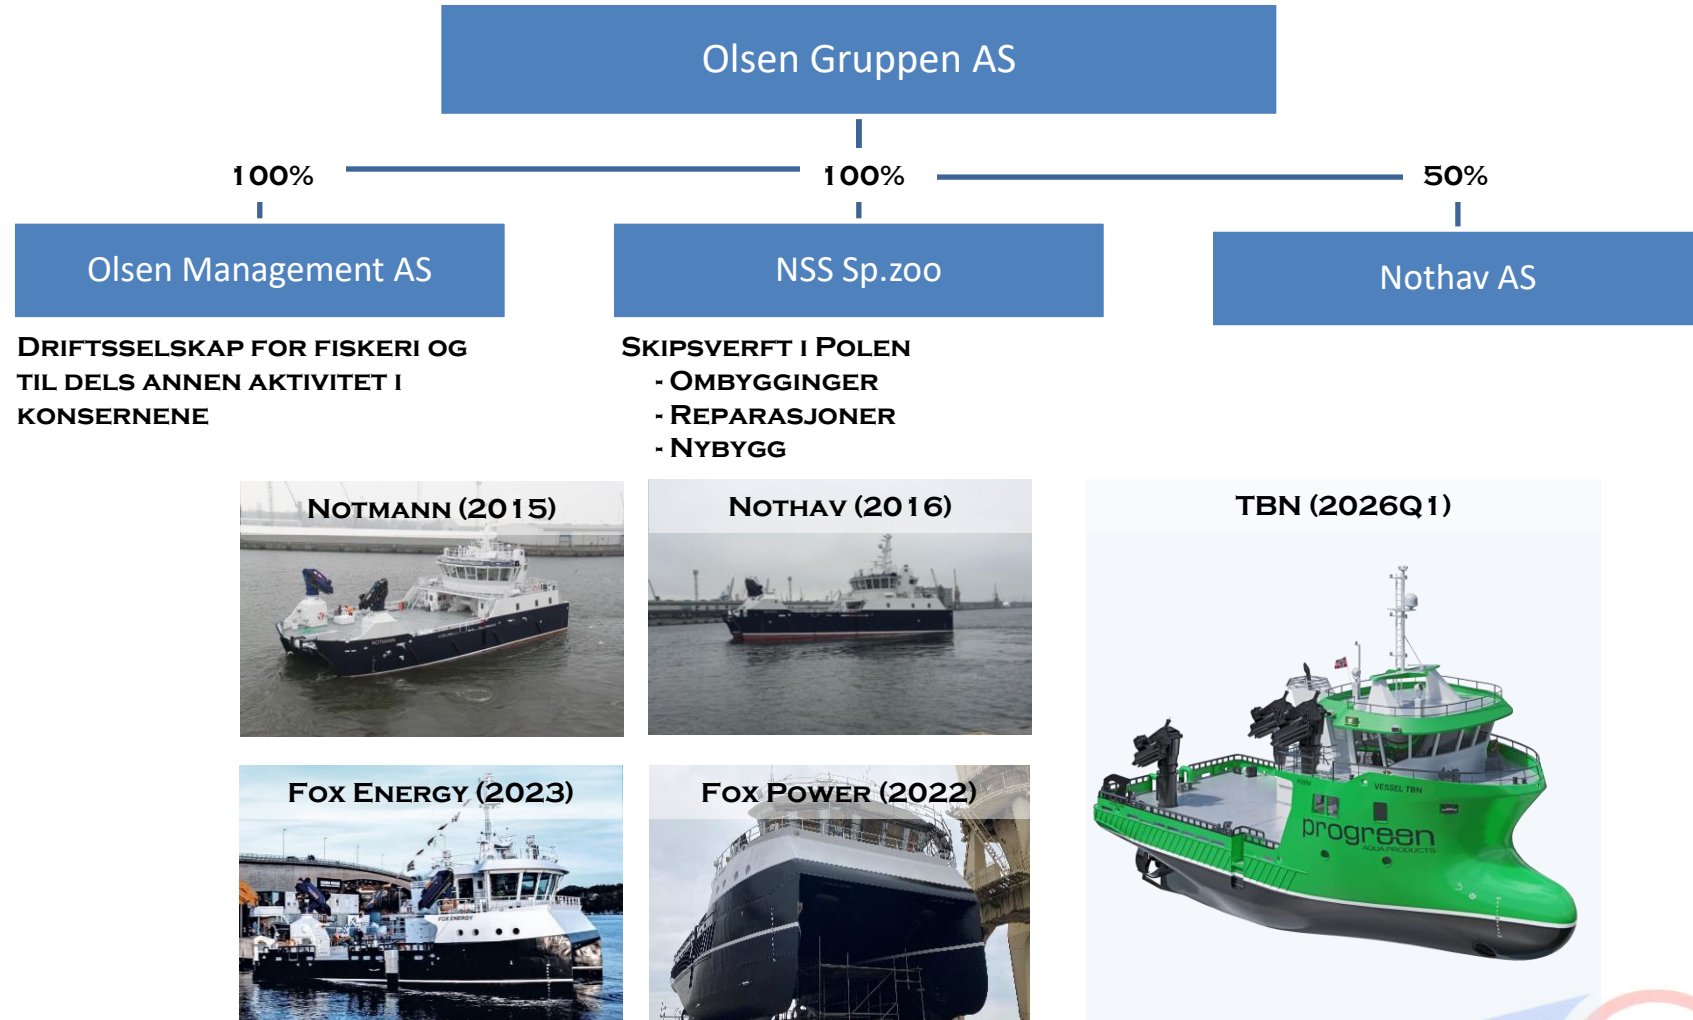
Olsen Gruppen AS

100%

100%

50%

Olsen Management AS

NSS Sp.zoo

Nothav AS

DRIFTSSELSKAP FOR FISKERI OG TIL DELS ANNEN AKTIVITET I KONSERNENE

SKIPSVERFT I POLEN
- OMBYGGINGER
- REPARASJONER
- NYBYGG

NOTMANN (2015)

NOTHAV (2016)

TBN (2026Q1)

FOX ENERGY (2023)

FOX POWER (2022)

VESSEL TBN

progreen
AQUA PRODUCTS